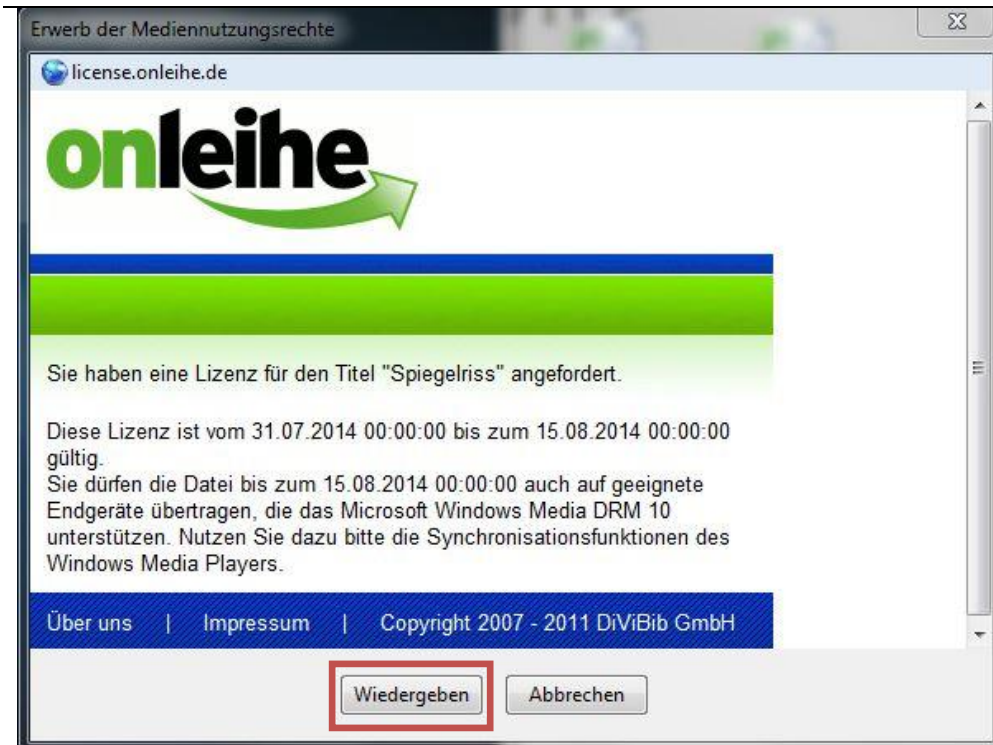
Erwerb der Mediennutzungsrechte

license.onleihe.de

onleihe

Sie haben eine Lizenz für den Titel "Spiegelriss" angefordert.

Diese Lizenz ist vom 31.07.2014 00:00:00 bis zum 15.08.2014 00:00:00 gültig.
Sie dürfen die Datei bis zum 15.08.2014 00:00:00 auch auf geeignete Endgeräte übertragen, die das Microsoft Windows Media DRM 10 unterstützen. Nutzen Sie dazu bitte die Synchronisationsfunktionen des Windows Media Players.

Über uns | Impressum | Copyright 2007 - 2011 DiViBib GmbH

Wiedergeben Abbrechen